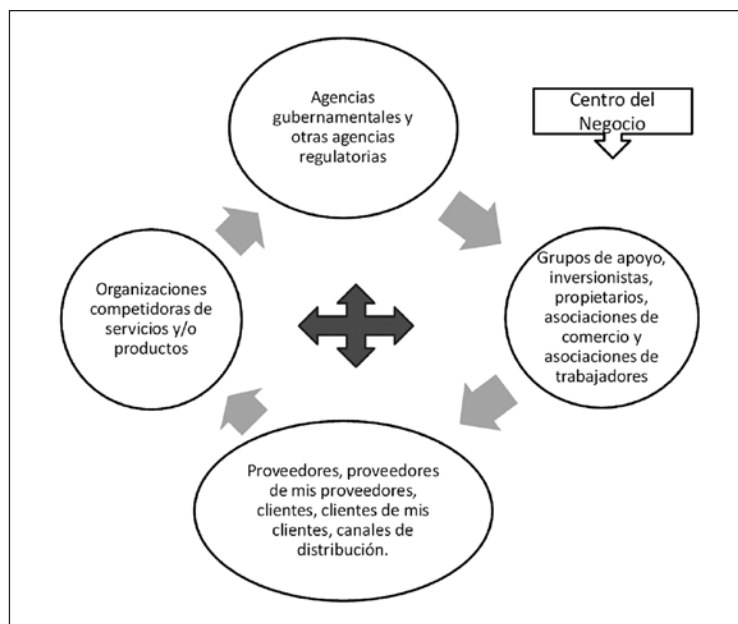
Agencias gubernamentales y otras agencias regulatorias

Centro del Negocio

Grupos de apoyo, inversionistas, propietarios, asociaciones de comercio y asociaciones de trabajadores

Proveedores, proveedores de mis proveedores, clientes, clientes de mis clientes, canales de distribución.

Organizaciones competidoras de servicios y/o productos